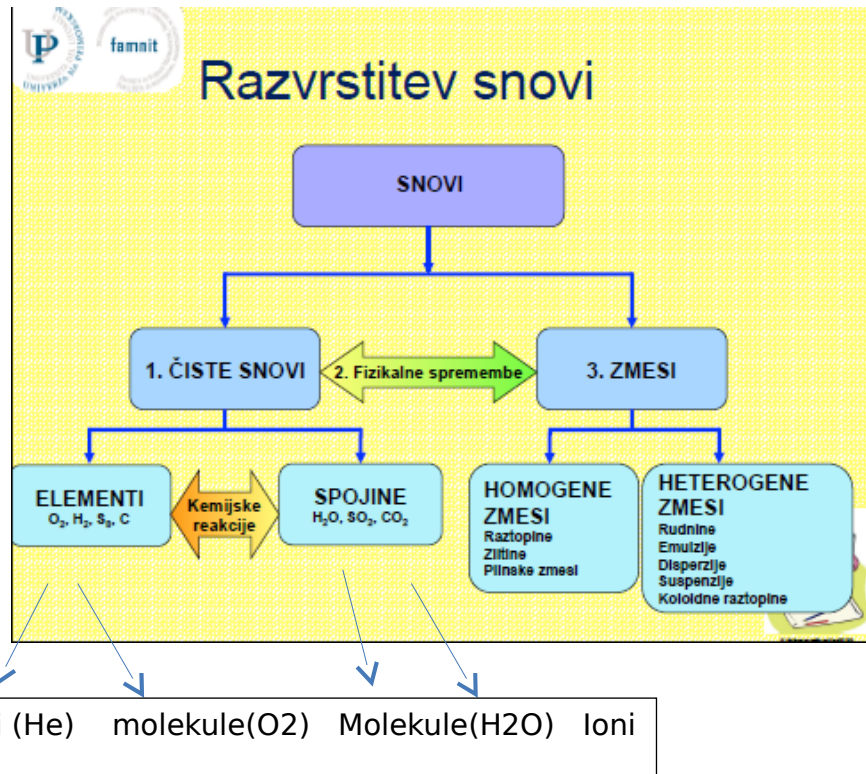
famnit

Razvrstitev snovi

SNOVI

1. ČISTE SNOVI

2. Fizikalne spremembe

3. ZMESI

ELEMENTI
$O_2$, $H_2$, $S_8$, C

Kemijske reakcije

SPOJINE
$H_2O$, $SO_2$, $CO_2$

HOMOGENE ZMESI
Raztopine
Zlitine
Plinske zmesi

HETEROGENE ZMESI
Rudnine
Emulzije
Disperzije
Suspenzije
Koloidne raztopine

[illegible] (He) molekule(O2) Molekule(H2O) Ioni